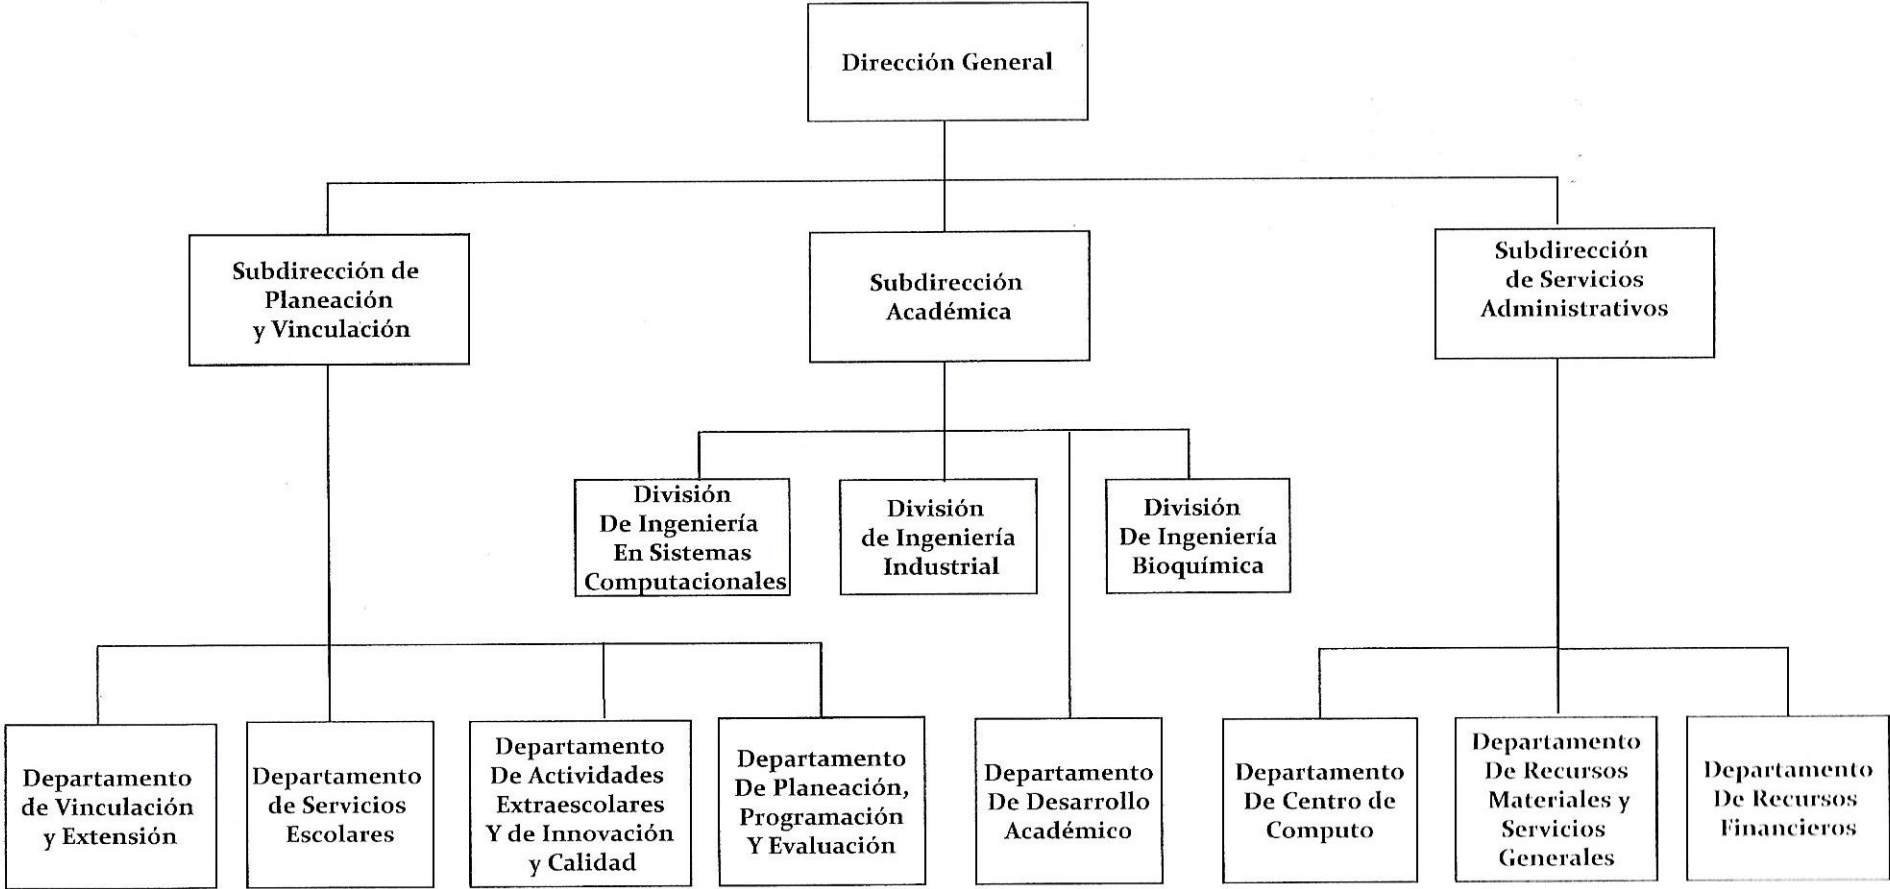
Dirección General

Subdirección de Planeación y Vinculación

Subdirección Académica

Subdirección de Servicios Administrativos

División De Ingeniería En Sistemas Computacionales

División de Ingeniería Industrial

División De Ingeniería Bioquímica

Departamento de Vinculación y Extensión

Departamento de Servicios Escolares

Departamento De Actividades Extraescolares Y de Innovación y Calidad

Departamento De Planeación, Programación Y Evaluación

Departamento De Desarrollo Académico

Departamento De Centro de Computo

Departamento De Recursos Materiales y Servicios Generales

Departamento De Recursos Financieros